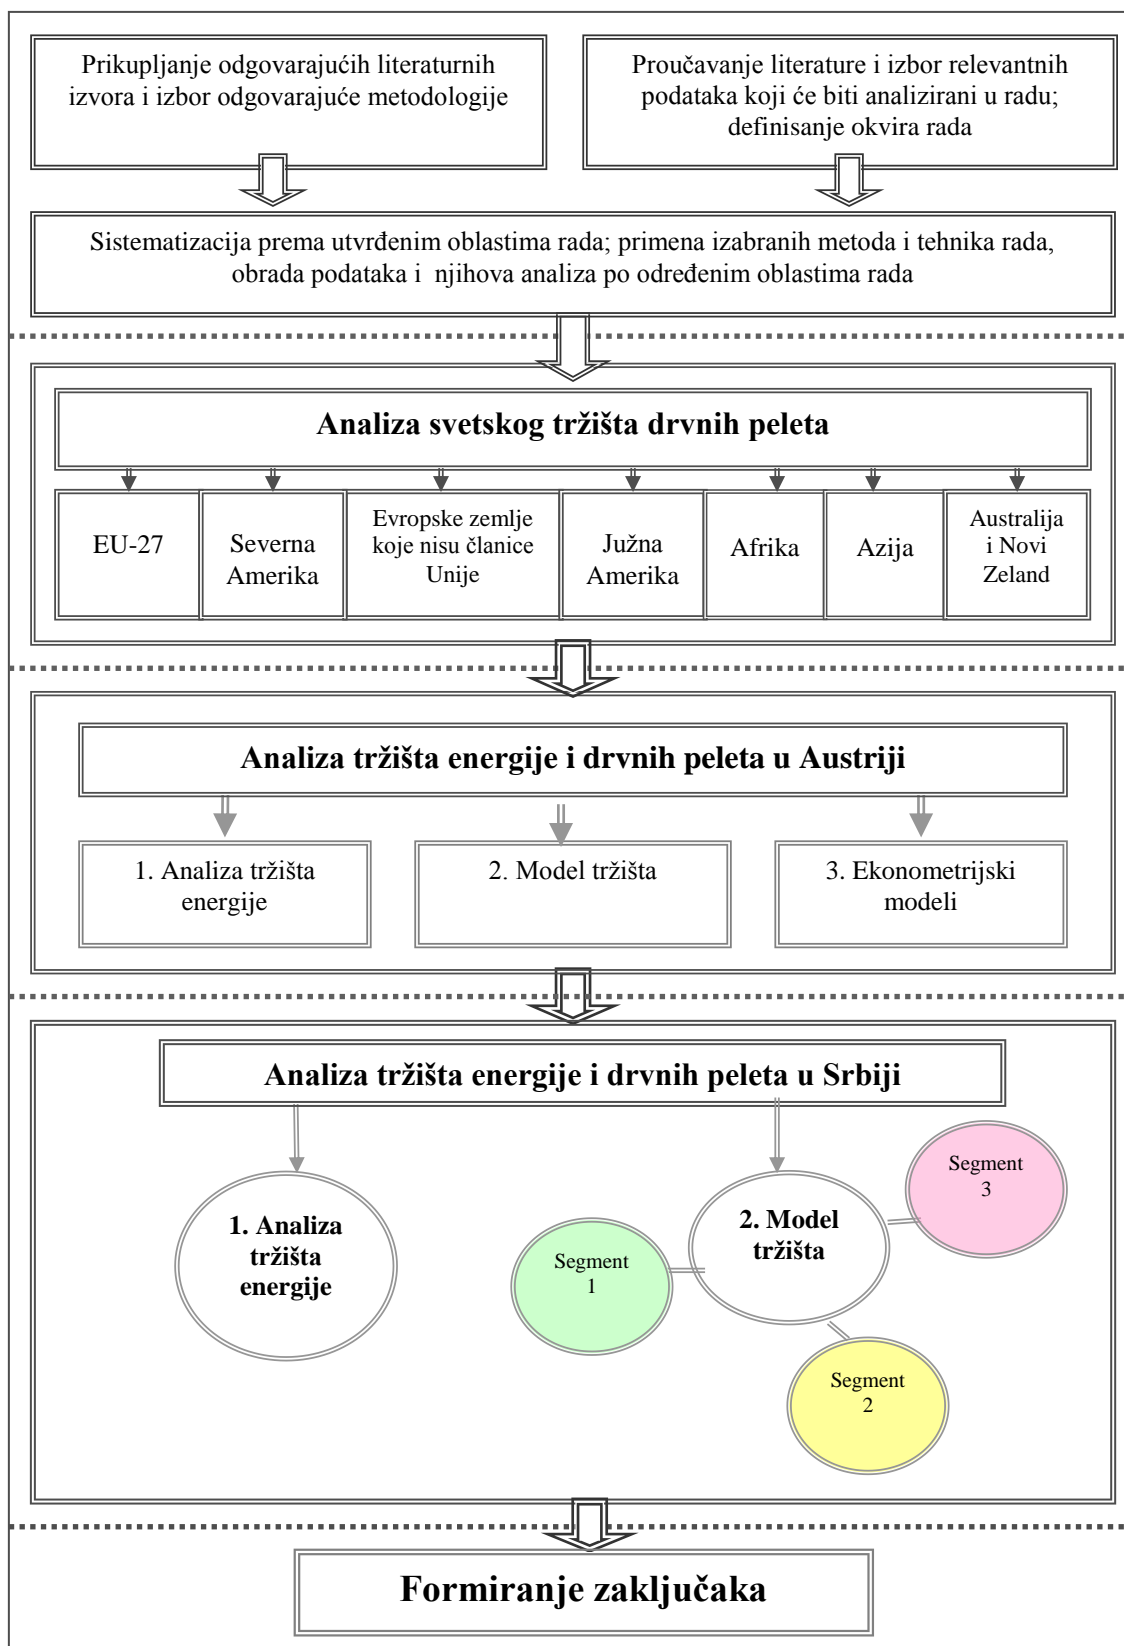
Prikupljanje odgovarajućih literaturnih izvora i izbor odgovarajuće metodologije

Proučavanje literature i izbor relevantnih podataka koji će biti analizirani u radu; definisanje okvira rada

Sistematizacija prema utvrđenim oblastima rada; primena izabranih metoda i tehnika rada, obrada podataka i njihova analiza po određenim oblastima rada

Analiza svetskog tržišta drvnih peleta

EU-27

Severna Amerika

Evropske zemlje koje nisu članice Unije

Južna Amerika

Afrika

Azija

Australija i Novi Zeland

Analiza tržišta energije i drvnih peleta u Austriji

1. Analiza tržišta energije

2. Model tržišta

3. Ekonometrijski modeli

Analiza tržišta energije i drvnih peleta u Srbiji

1. Analiza tržišta energije

2. Model tržišta

Segment 3

Segment 1

Segment 2

Formiranje zaključaka